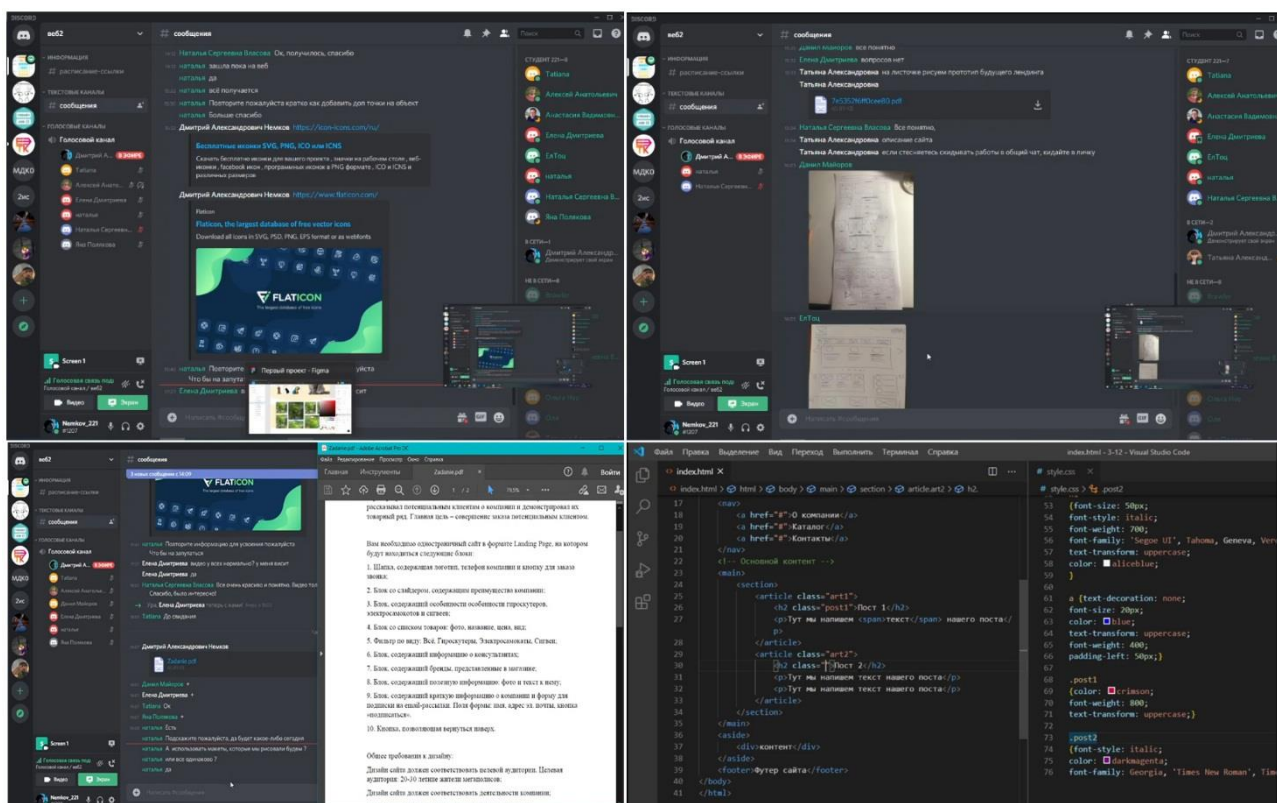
DISCORD

веб2

сообщения

ИНФОРМАЦИЯ
расписание-ссылки
ТЕКСТОВЫЕ КАНАЛЫ
сообщения
ГОЛОСОВЫЕ КАНАЛЫ
Голосовой канал
Дмитрий А... В ЭФИРЕ
Tatiana
Алексей Анатол...
Елена Дмитриева
наталья
Наталья Сергеевн...
Яна Полякова

Наталья Сергеевна Власова Ок, получилось, спасибо
наталья зашла пока на веб
наталья да
наталья всё получается
наталья Повторите пожалуйста кратко как добавить доп точки на объект
наталья Больше спасибо
Дмитрий Александрович Немков https://icon-icons.com/ru/
Бесплатные иконки SVG, PNG, ICO или ICNS
Скачать бесплатные иконки для вашего проекта , значки на рабочем столе , веб-иконки , facebook икон , программных иконок в PNG формате , ICO и ICNS в различных размерах
Дмитрий Александрович Немков https://www.flaticon.com/
Flaticon
Flaticon, the largest database of free vector icons
Download all icons in SVG, PSD, PNG, EPS format or as webfonts
FLATICON
наталья Повторите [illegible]
Что бы на запуста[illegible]
Елена Дмитриева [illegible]
Первый проект - Figma

СТУДЕНТ 221—9
Tatiana
Алексей Анатольевич
Анастасия Вадимовн...
Елена Дмитриева
EnToq
наталья
Наталья Сергеевна В...
Яна Полякова
В СЕТИ—1
Дмитрий Александр...
НЕ В СЕТИ—0

Screen 1
Голосовая связь под
Голосовой канал / веб2
Видео
Экран
Nemkov_221
#1207
Написать #сообщения

Данил Майоров всё понятно
Елена Дмитриева вопросов нет
Татьяна Александровна на листочке рисуем прототип будущего лендинга
Татьяна Александровна
7e535286f0cee83.pdf
Наталья Сергеевна Власова Все понятно,
Татьяна Александровна описание сайта
Татьяна Александровна если стесняетесь скидывать работы в общий чат, кидайте в личку
Данил Майоров
EnToq

Tatiana
Алексей Анатольевич
Анастасия Вадимовна
Елена Дмитриева
EnToq
наталья
Наталья Сергеевна В...
В СЕТИ—2
Дмитрий Александр...
Демонстрирует свой экран
Татьяна Александ...
НЕ В СЕТИ—0

наталья Повторите информацию для усвоения пожалуйста
Что бы на запуститься
Елена Дмитриева Шарик у всех нарисован? у меня висит
Елена Дмитриева да
Наталья Сергеевна Власова Всё очень красиво и понятно. Видно что
Спасибо, было интересно!
Елена Дмитриева
Tatiana До свидания
Дмитрий Александрович Немков
Zadanie.pdf
Данил Майоров
Елена Дмитриева
Tatiana Ок
Яна Полякова
наталья Всё
наталья Подскажите пожалуйста, до будет какое-либо сегодня
наталья А использовать макеты, которые мы рисовали будем ?
наталья или все одинаково ?
наталья да

Главная Инструменты Zadanie.pdf
Войти
рассказывал потенциальным клиентам о компании и демонстрировал их товарный ряд. Главная цель – совершение заказа потенциальным клиентом.
Вам необходимо одностраничный сайт в формате Landing Page, на котором будут находиться следующие блоки:
1. Шапка, содержащая логотип, телефон компании и кнопку для заказа звонка;
2. Блок со слайдером, содержащее преимущество компании;
3. Блок, содержащий особенности особенности гироскутеров, электросамокатов и сигвеев;
4. Блок со списком товаров: фото, название, цена, вид;
5. Фильтр по виду: Всё, Гироскутеры, Электросамокаты, Сигвеи;
6. Блок, содержащий информацию о консультантах;
7. Блок, содержащий бренды, представленные в магазине;
8. Блок, содержащий полезную информацию: фото и текст к нему;
9. Блок, содержащий краткую информацию о компании и форму для подписки на email-рассылки. Поля формы: имя, адрес эл. почты, кнопка «подписаться».
10. Кнопка, позволяющая вернуться наверх.
Общие требования к дизайну:
Дизайн сайта должен соответствовать целевой аудитории. Целевая аудитория: 20-30 летние жители мегаполисов.
Дизайн сайта должен соответствовать деятельности компании;

Файл Правка Выделение Вид Переход Выполнить Терминал Справка index.html - 3-12 - Visual Studio Code
index.html ×
index.html > html > body > main > section > article.art2 > h2.
17 <nav>
18 <a href="#">О компании</a>
19 <a href="#">Каталог</a>
20 <a href="#">Контакты</a>
21 </nav>
22 <!-- Основной контент -->
23 <main>
24 <section>
25 <article class="art1">
26 <h2 class="post1">Пост 1</h2>
27 <p>Тут мы напишем <span>текст</span> нашего поста</p>
28 </article>
29 <article class="art2">
30 <h2 class="">Пост 2</h2>
31 <p>Тут мы напишем текст нашего поста</p>
32 <p>Тут мы напишем текст нашего поста</p>
33 </article>
34 </section>
35 </main>
36 <aside>
37 <div>контент</div>
38 </aside>
39 <footer>Футер сайта</footer>
40 </body>
41 </html>

style.css ×
style.css > .post2
53 {font-size: 50px;
54 font-style: italic;
55 font-weight: 700;
56 font-family: 'Segoe UI', Tahoma, Geneva, Ver
57 text-transform: uppercase;
58 color: aliceblue;
59 }
60
61 a {text-decoration: none;
62 font-size: 20px;
63 color: blue;
64 text-transform: uppercase;
65 font-weight: 400;
66 padding-left: 50px;}
67
68 .post1
69 {color: crimson;
70 font-weight: 800;
71 text-transform: uppercase;}
72
73 .post2
74 {font-style: italic;
75 color: darkmagenta;
76 font-family: Georgia, 'Times New Roman', Tim